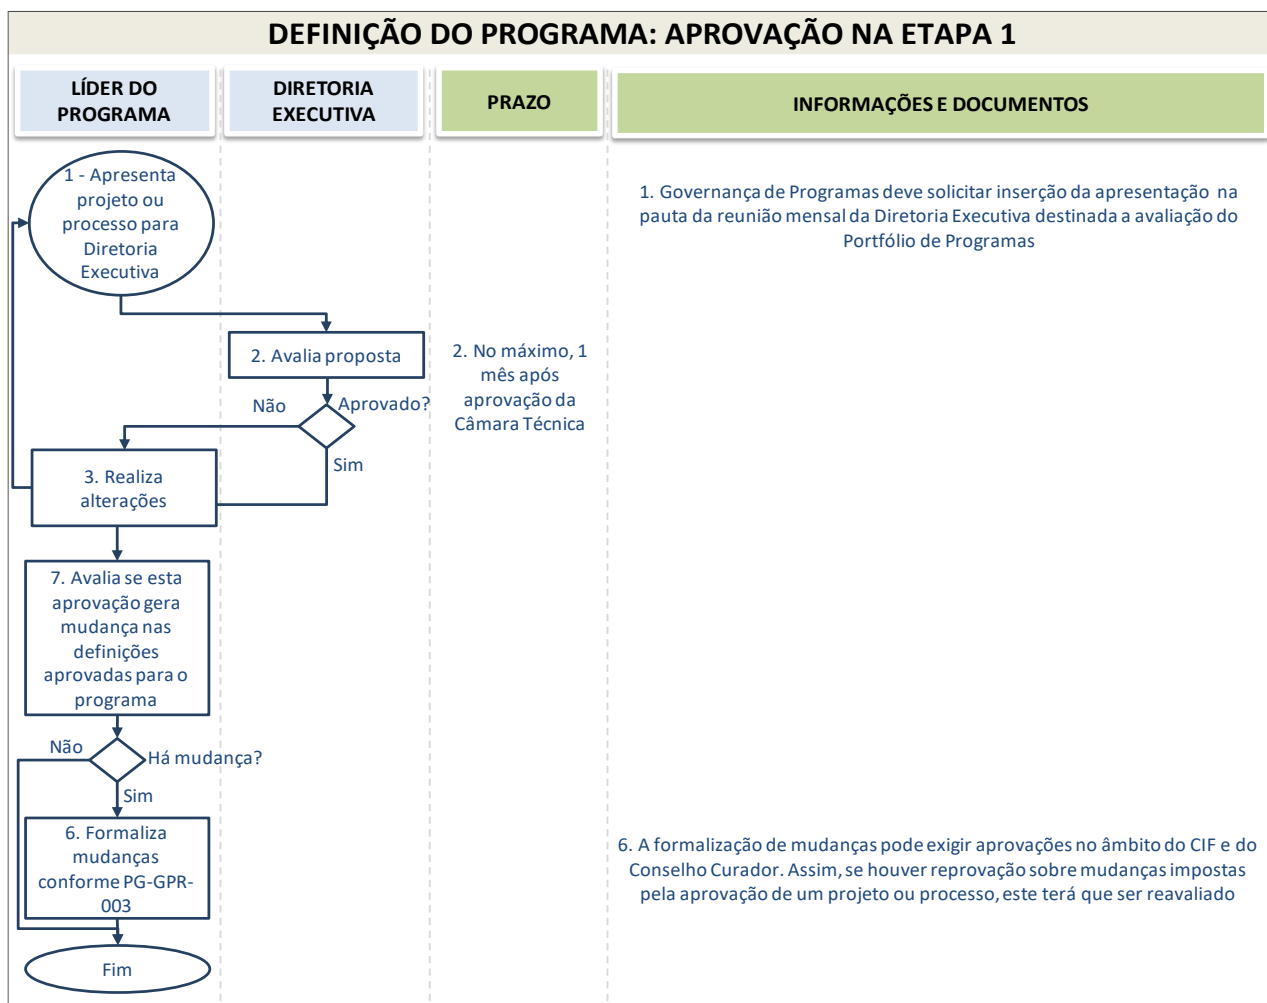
DEFINIÇÃO DO PROGRAMA: APROVAÇÃO NA ETAPA 1

LÍDER DO PROGRAMA

DIRETORIA EXECUTIVA

PRAZO

INFORMAÇÕES E DOCUMENTOS

1 - Apresenta projeto ou processo para Diretoria Executiva

1. Governança de Programas deve solicitar inserção da apresentação na pauta da reunião mensal da Diretoria Executiva destinada a avaliação do Portfólio de Programas

2. Avalia proposta

2. No máximo, 1 mês após aprovação da Câmara Técnica

Não

Aprovado?

Sim

3. Realiza alterações

7. Avalia se esta aprovação gera mudança nas definições aprovadas para o programa

Não

Há mudança?

Sim

6. Formaliza mudanças conforme PG-GPR-003

6. A formalização de mudanças pode exigir aprovações no âmbito do CIF e do Conselho Curador. Assim, se houver reprovação sobre mudanças impostas pela aprovação de um projeto ou processo, este terá que ser reavaliado

Fim